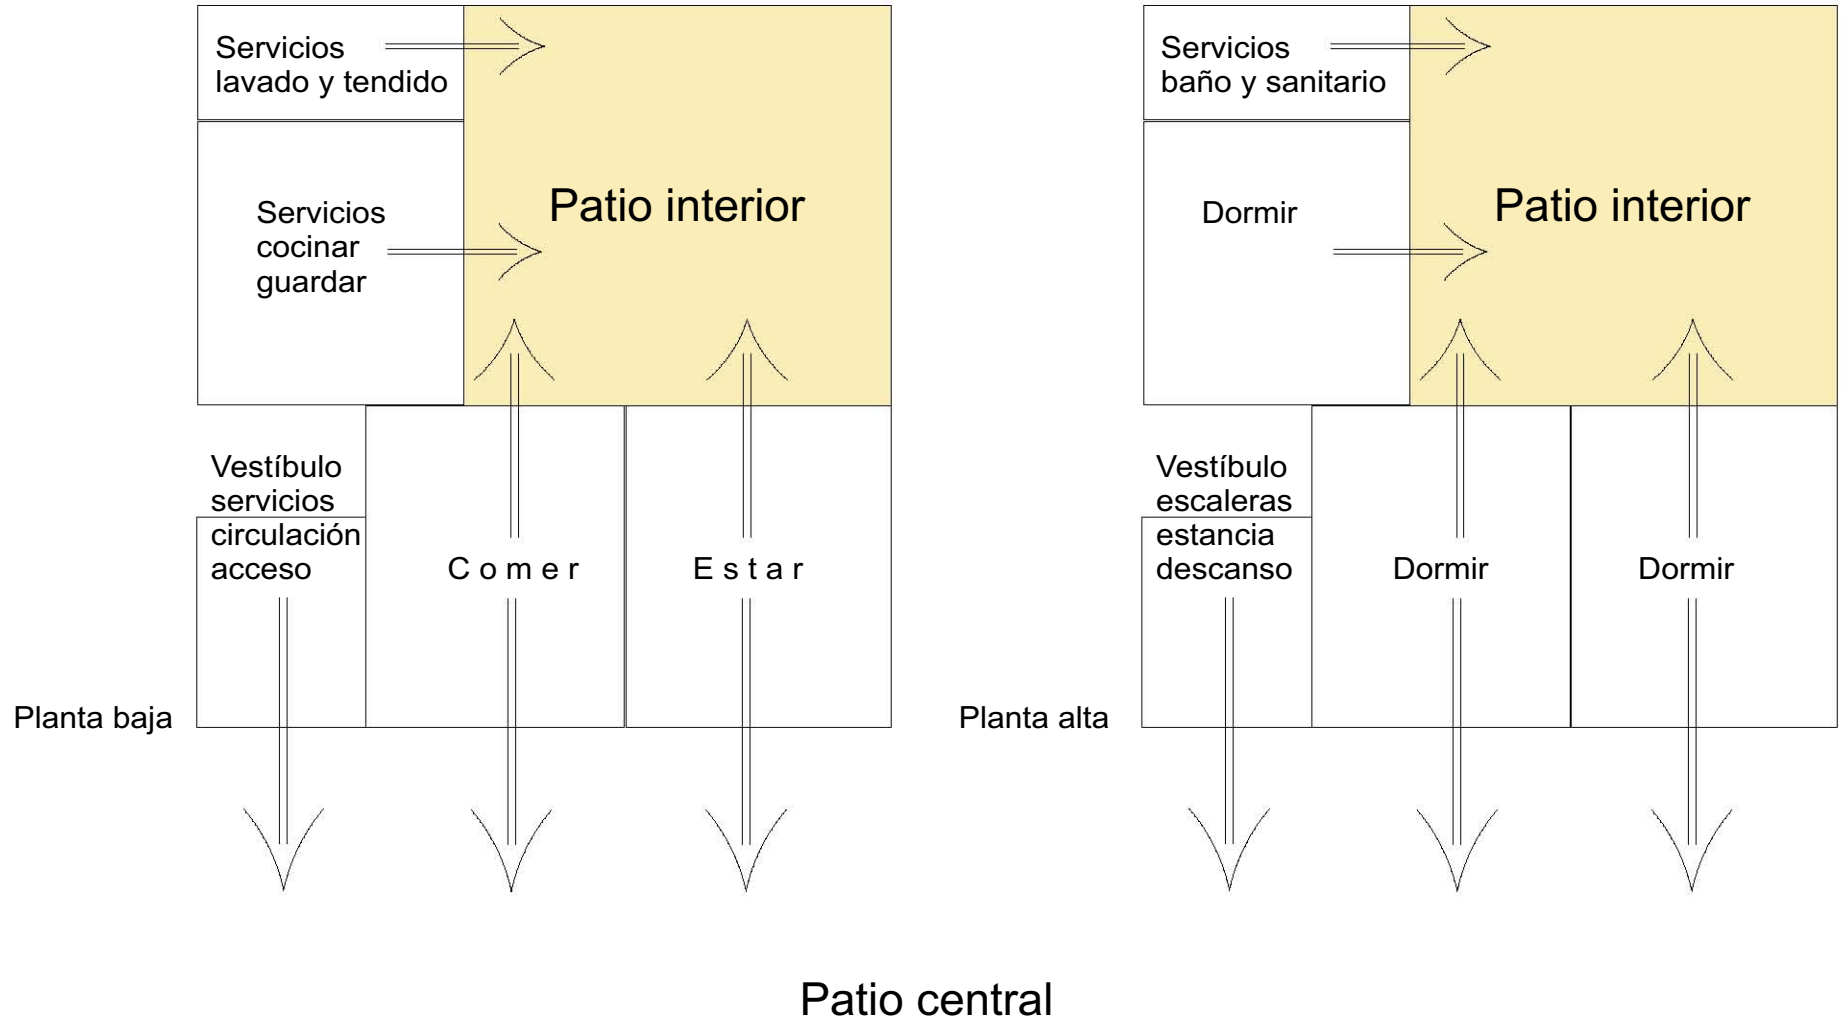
Servicios lavado y tendido

Servicios cocinar guardar

Patio interior

Vestíbulo servicios circulación acceso

C o m e r

E s t a r

Planta baja

Servicios baño y sanitario

Dormir

Patio interior

Vestíbulo escaleras estancia descanso

Dormir

Dormir

Planta alta

Patio central